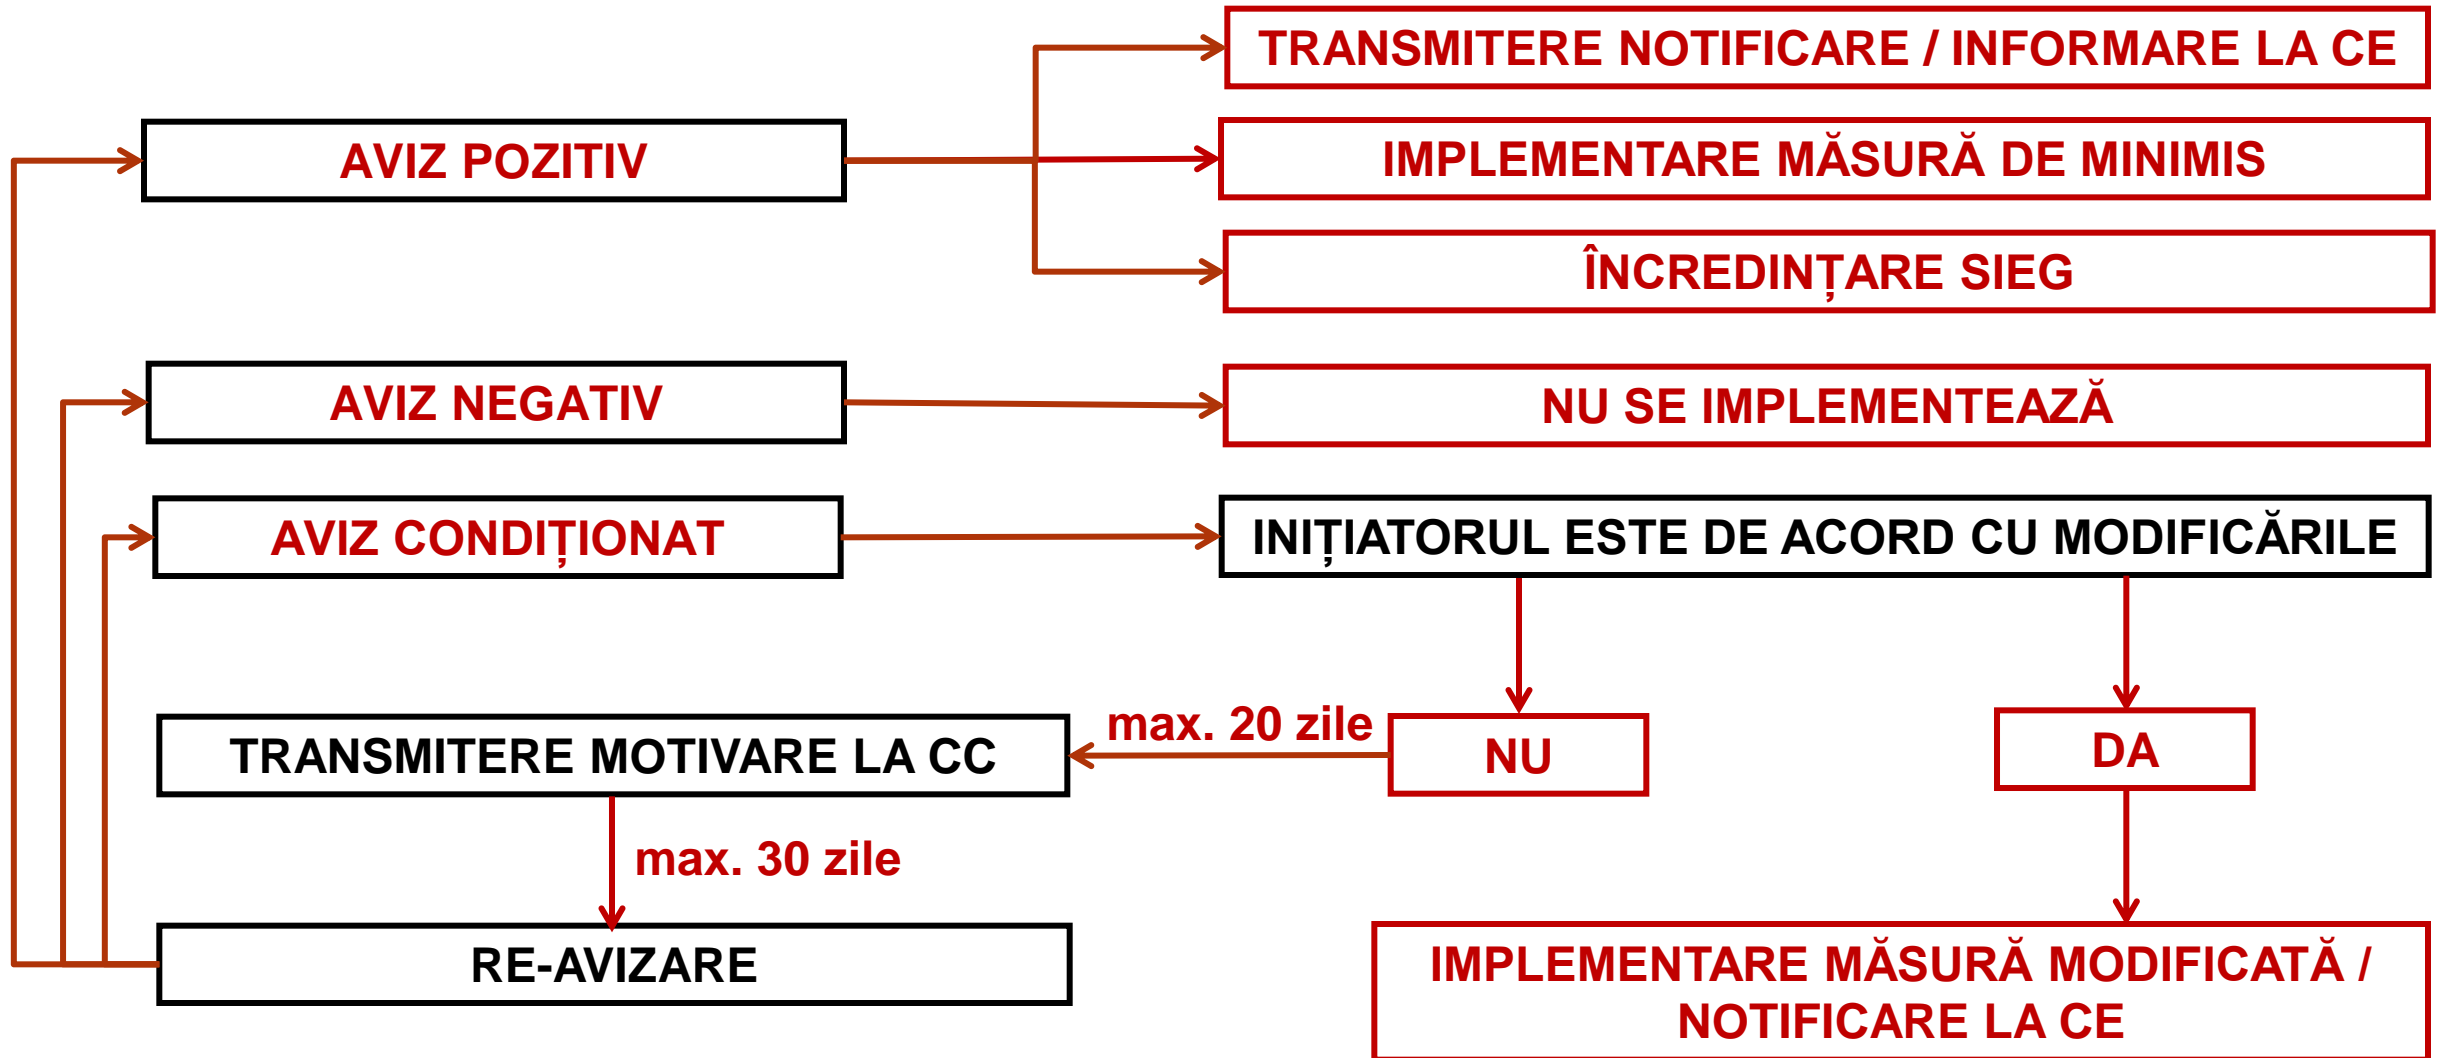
AVIZ POZITIV

TRANSMITERE NOTIFICARE / INFORMARE LA CE

IMPLEMENTARE MĂSURĂ DE MINIMIS

ÎNCREDINȚARE SIEG

AVIZ NEGATIV

NU SE IMPLEMENTEAZĂ

AVIZ CONDIȚIONAT

INIȚIATORUL ESTE DE ACORD CU MODIFICĂRILE

NU

DA

max. 20 zile

TRANSMITERE MOTIVARE LA CC

max. 30 zile

RE-AVIZARE

IMPLEMENTARE MĂSURĂ MODIFICATĂ / NOTIFICARE LA CE